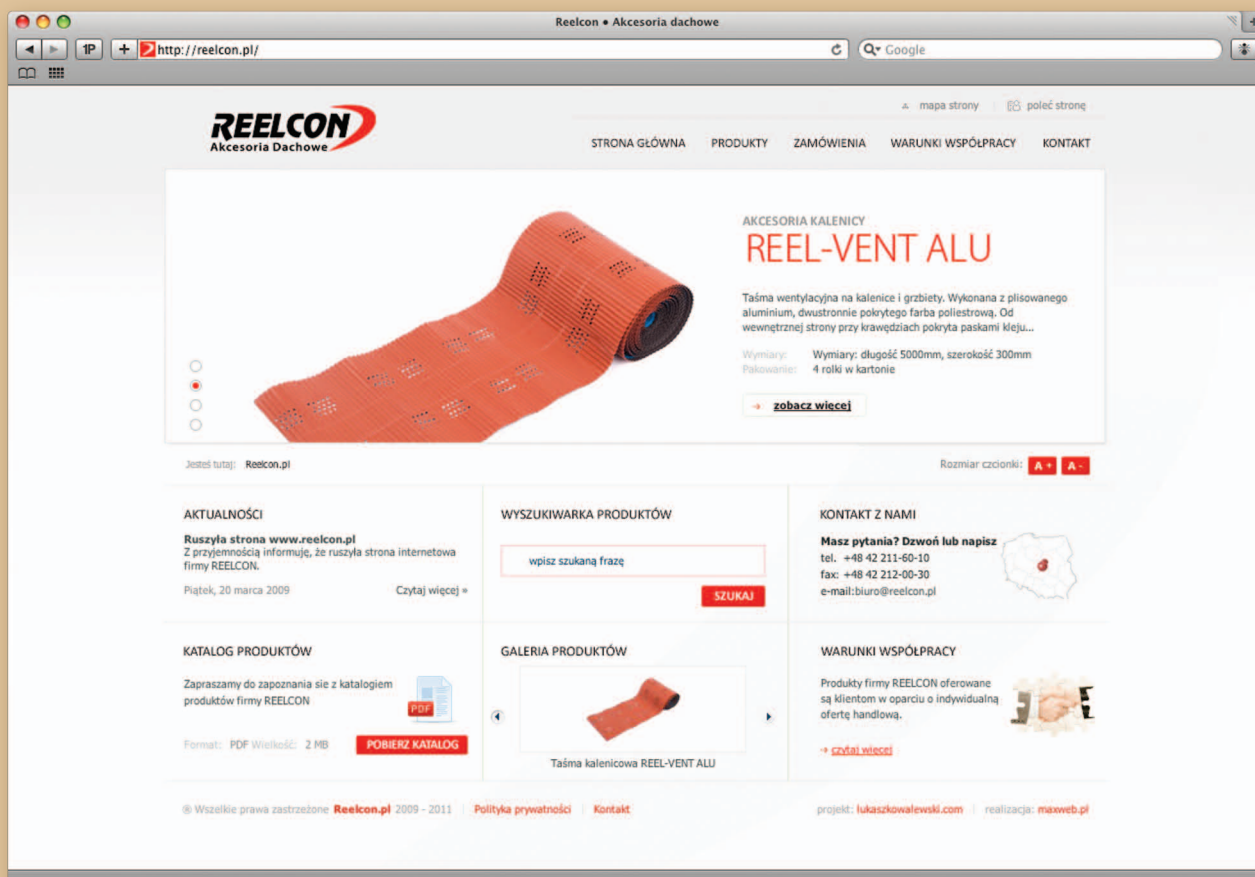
Reelcon • Akcesoria dachowe

1P + http://reelcon.pl/ Google

mapa strony | poleć stronę

REELCON
Akcesoria Dachowe

STRONA GŁÓWNA PRODUKTY ZAMÓWIENIA WARUNKI WSPÓŁPRACY KONTAKT

AKCESORIA KALENICY
REEL-VENT ALU

Taśma wentylacyjna na kalenice i grzbiety. Wykonana z plisowanego aluminium, dwustronnie pokrytego farba poliestrową. Od wewnętrznej strony przy krawędziach pokryta paskami kleju...

Wymiary: Wymiary: długość 5000mm, szerokość 300mm
Pakowanie: 4 rolki w kartonie

zobacz więcej

Jesteś tutaj: Reelcon.pl

Rozmiar czcionki: A+ A-

AKTUALNOŚCI

Ruszyła strona www.reelcon.pl
Z przyjemnością informuje, że ruszyła strona internetowa firmy REELCON.

Piątek, 20 marca 2009 Czytaj więcej »

WYSZUKIWARKA PRODUKTÓW

wpisz szukaną frazę

SZUKAJ

KONTAKT Z NAMI

Masz pytania? Dzwoń lub napisz
tel. +48 42 211-60-10
fax: +48 42 212-00-30
e-mail:biuro@reelcon.pl

KATALOG PRODUKTÓW

Zapraszamy do zapoznania sie z katalogiem produktów firmy REELCON

PDF

Format: PDF Wielkość: 2 MB POBIERZ KATALOG

GALERIA PRODUKTÓW

Taśma kalenicowa REEL-VENT ALU

WARUNKI WSPÓŁPRACY

Produkty firmy REELCON oferowane są klientom w oparciu o indywidualną ofertę handlową.

→ czytaj więcej

® Wszelkie prawa zastrzeżone Reelcon.pl 2009 - 2011 | Polityka prywatności | Kontakt

projekt: lukaszkowalewski.com | realizacja: maxweb.pl